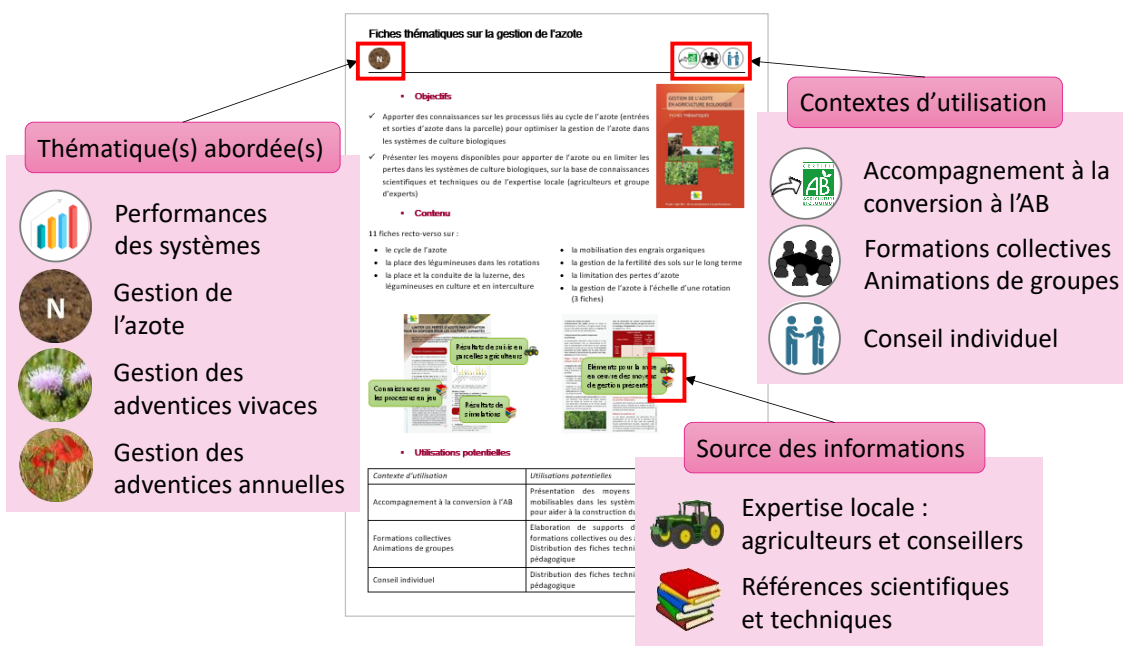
Fiches thématiques sur la gestion de l'azote

N

Objectifs

Apporter des connaissances sur les processus liés au cycle de l'azote (entrées et sorties d'azote dans la parcelle) pour optimiser la gestion de l'azote dans les systèmes de culture biologiques

Présenter les moyens disponibles pour apporter de l'azote ou en limiter les pertes dans les systèmes de culture biologiques, sur la base de connaissances scientifiques et techniques ou de l'expertise locale (agriculteurs et groupe d'experts)

GESTION DE L'AZOTE EN AGRICULTURE BIOLOGIQUE

FICHES THÉMATIQUES

Contenu

11 fiches recto-verso sur :

- le cycle de l'azote
- la place des légumineuses dans les rotations
- la place et la conduite de la luzerne, des légumineuses en culture et en interculture
- la mobilisation des engrais organiques
- la gestion de la fertilité des sols sur le long terme
- la limitation des pertes d'azote
- la gestion de l'azote à l'échelle d'une rotation (3 fiches)

Résultats de suivis en parcelles agriculteurs

Connaissances sur les processus en jeu

Résultats de simulations

Eléments pour la mise en oeuvre des moyens de gestion présentés

Utilisations potentielles

| Contexte d'utilisation | Utilisations potentielles |
|---|---|
| Accompagnement à la conversion à l'AB | Présentation des moyens mobilisables dans les systèm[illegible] pour aider à la construction d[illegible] |
| Formations collectives Animations de groupes | Elaboration de supports d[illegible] formations collectives ou des a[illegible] Distribution des fiches techni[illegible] pédagogique |
| Conseil individuel | Distribution des fiches techni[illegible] pédagogique |

Thématique(s) abordée(s)

Performances des systèmes

N

Gestion de l'azote

Gestion des adventices vivaces

Gestion des adventices annuelles

Contextes d'utilisation

AB

Accompagnement à la conversion à l'AB

Formations collectives Animations de groupes

Conseil individuel

Source des informations

Expertise locale : agriculteurs et conseillers

Références scientifiques et techniques